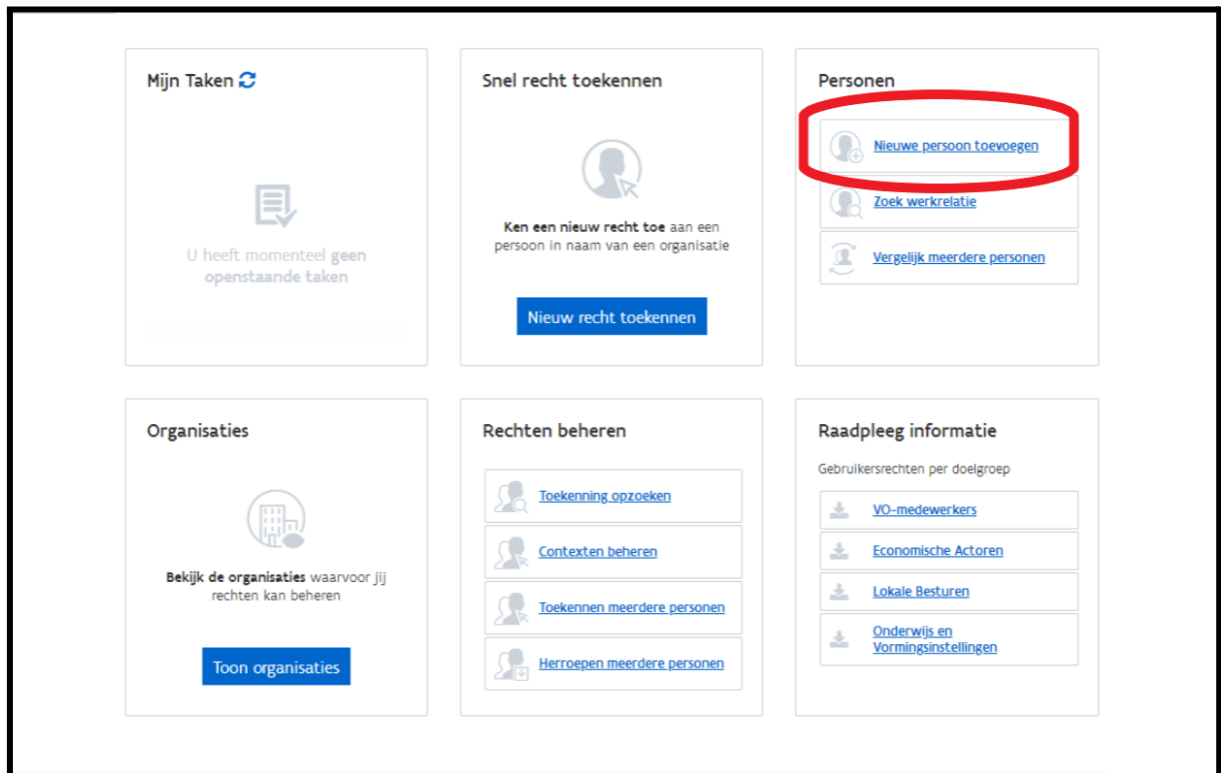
Mijn Taken

U heeft momenteel **geen openstaande taken**

Snel recht toekennen

**Ken een nieuw recht toe** aan een persoon in naam van een organisatie

Nieuw recht toekennen

Personen

Nieuwe persoon toevoegen

Zoek werkrelatie

Vergelijk meerdere personen

Organisaties

**Bekijk de organisaties** waarvoor jij rechten kan beheren

Toon organisaties

Rechten beheren

Toekenning opzoeken

Contexten beheren

Toekennen meerdere personen

Herroepen meerdere personen

Raadpleeg informatie

Gebruikersrechten per doelgroep

VO-medewerkers

Economische Actoren

Lokale Besturen

Onderwijs en Vormingsinstellingen